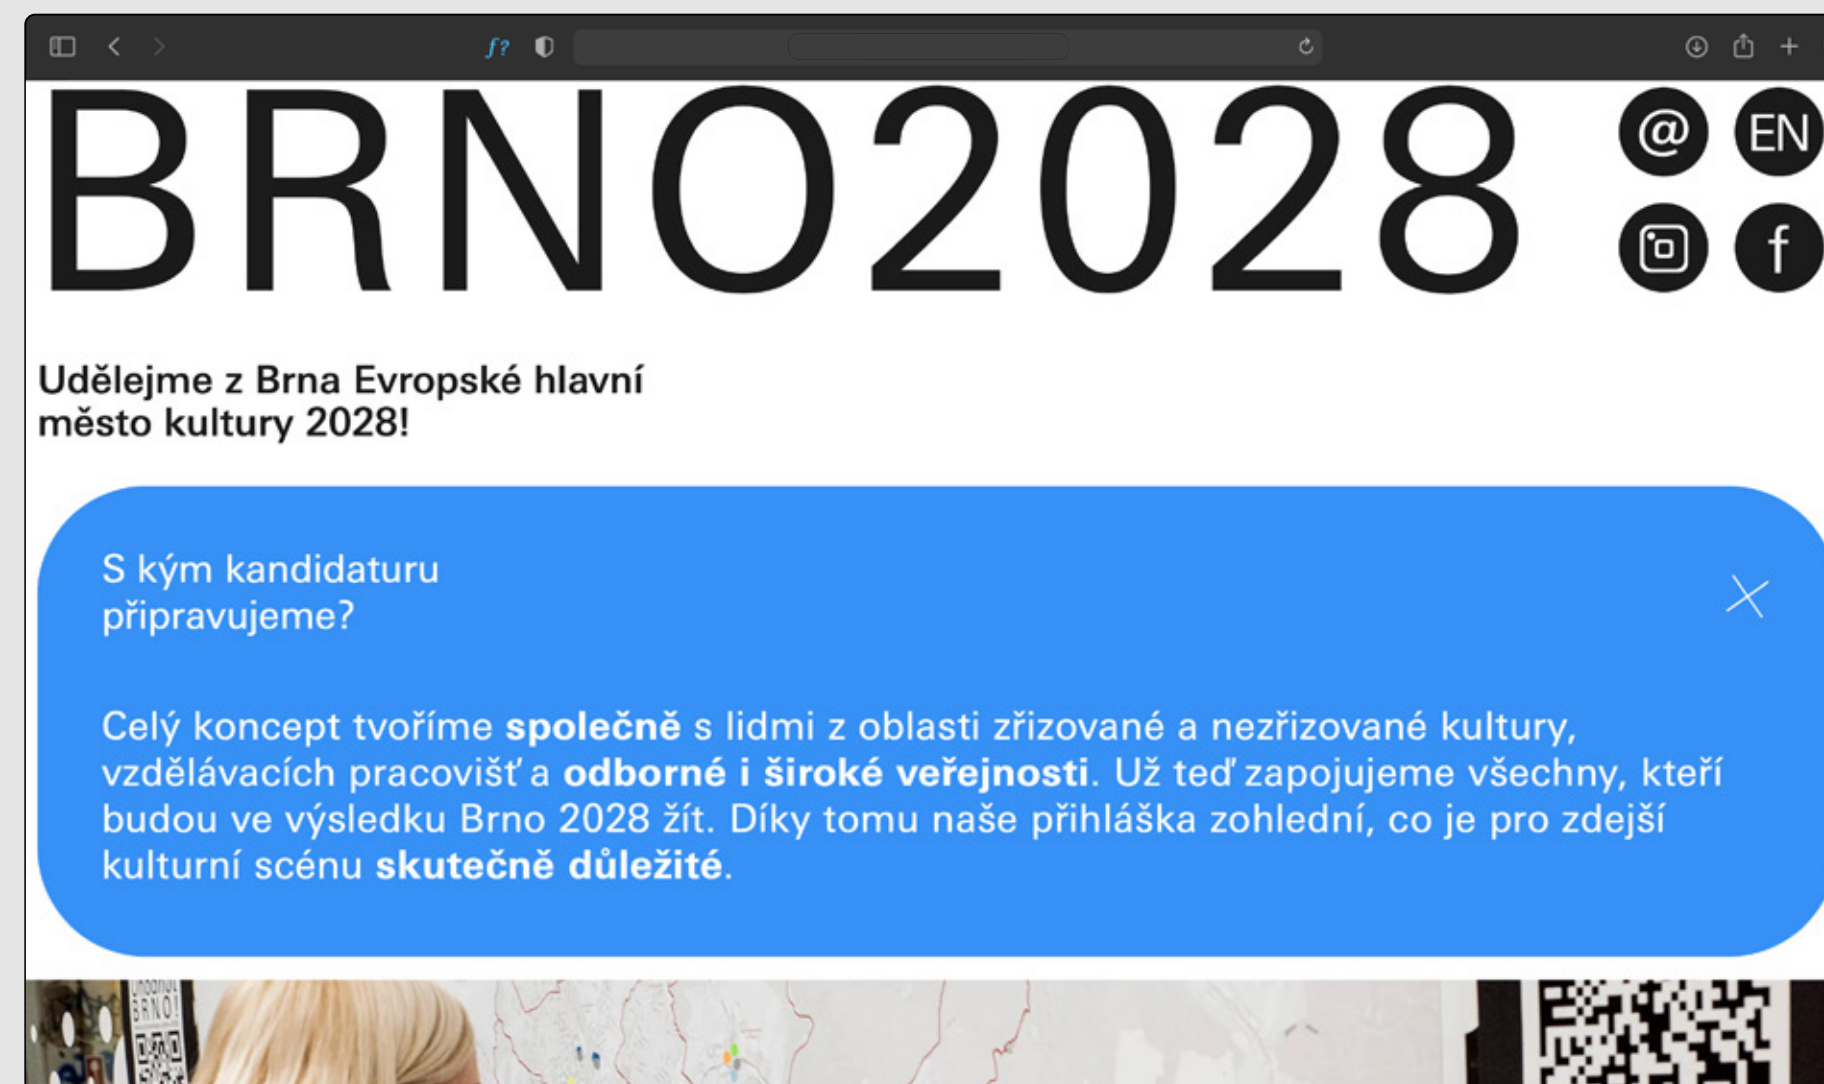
f?

BRNO2028

@ EN

f

Udělejme z Brna Evropské hlavní město kultury 2028!

S kým kandidaturu připravujeme?

Celý koncept tvoříme **společně** s lidmi z oblasti zřizované a nezřizované kultury, vzdělávacích pracovišť a **odborné i široké veřejnosti**. Už teď zapojujeme všechny, kteří budou ve výsledku Brno 2028 žít. Díky tomu naše přihláška zohlední, co je pro zdejší kulturní scénu **skutečně důležité**.

BRNO!